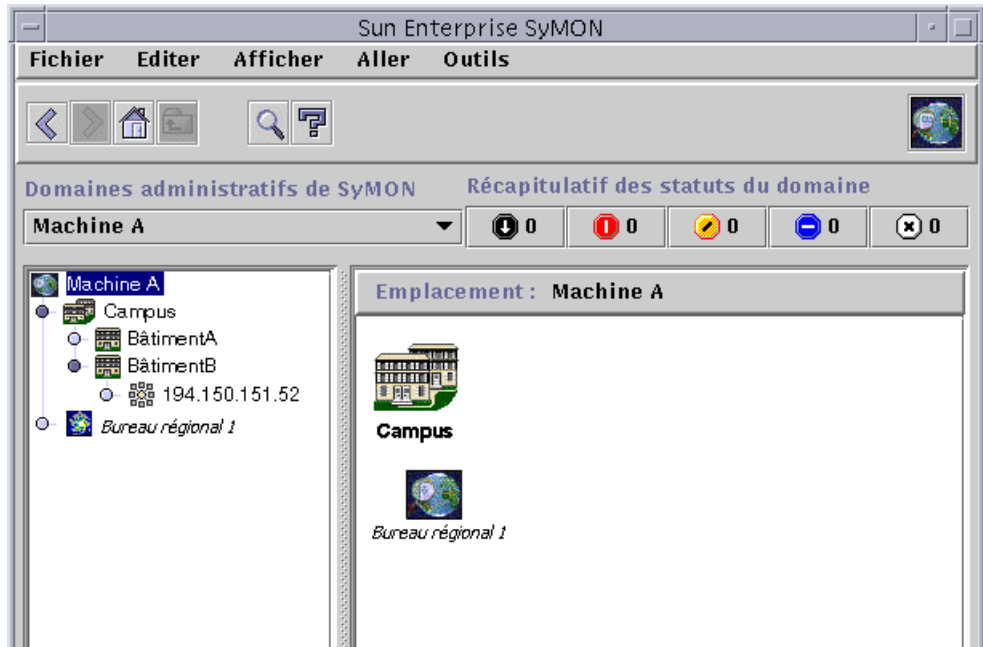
Sun Enterprise SyMON

Fichier Editer Afficher Aller Outils

Domaines administratifs de SyMON

Récapitulatif des statuts du domaine

Machine A

0 0 0 0 0

Machine A
Campus
BâtimentA
BâtimentB
194.150.151.52
Bureau régional 1

Emplacement : Machine A

Campus

Bureau régional 1